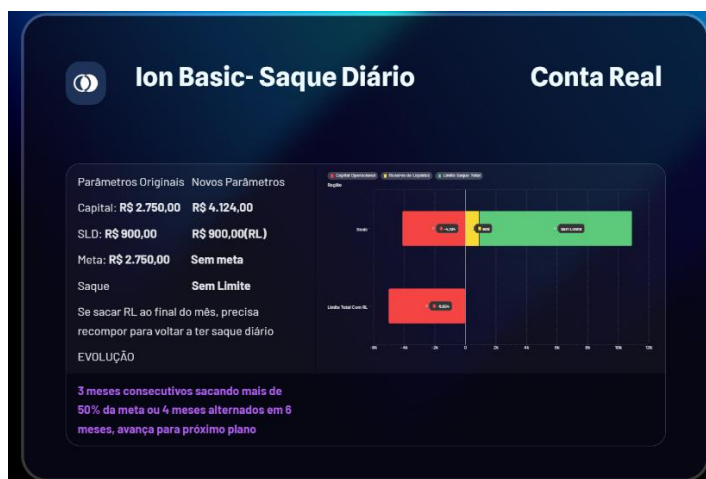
Ion Basic- Saque Diário

Conta Real

Parâmetros Originais Novos Parâmetros

Capital: R$ 2.750,00 R$ 4.124,00

SLD: R$ 900,00 R$ 900,00(RL)

Meta: R$ 2.750,00 Sem meta

Saque Sem Limite

Se sacar RL ao final do mês, precisa recompor para voltar a ter saque diário

EVOLUÇÃO

3 meses consecutivos sacando mais de 50% da meta ou 4 meses alternados em 6 meses, avança para próximo plano

Capital Operacional Reserva de Liquidez Limite Saque Total

Região

Saldo

-4,12k

900

Sem Limite

Limite Total Com RL

-5,02k

-6k -4k -2k 0 2k 4k 6k 8k 10k 12k